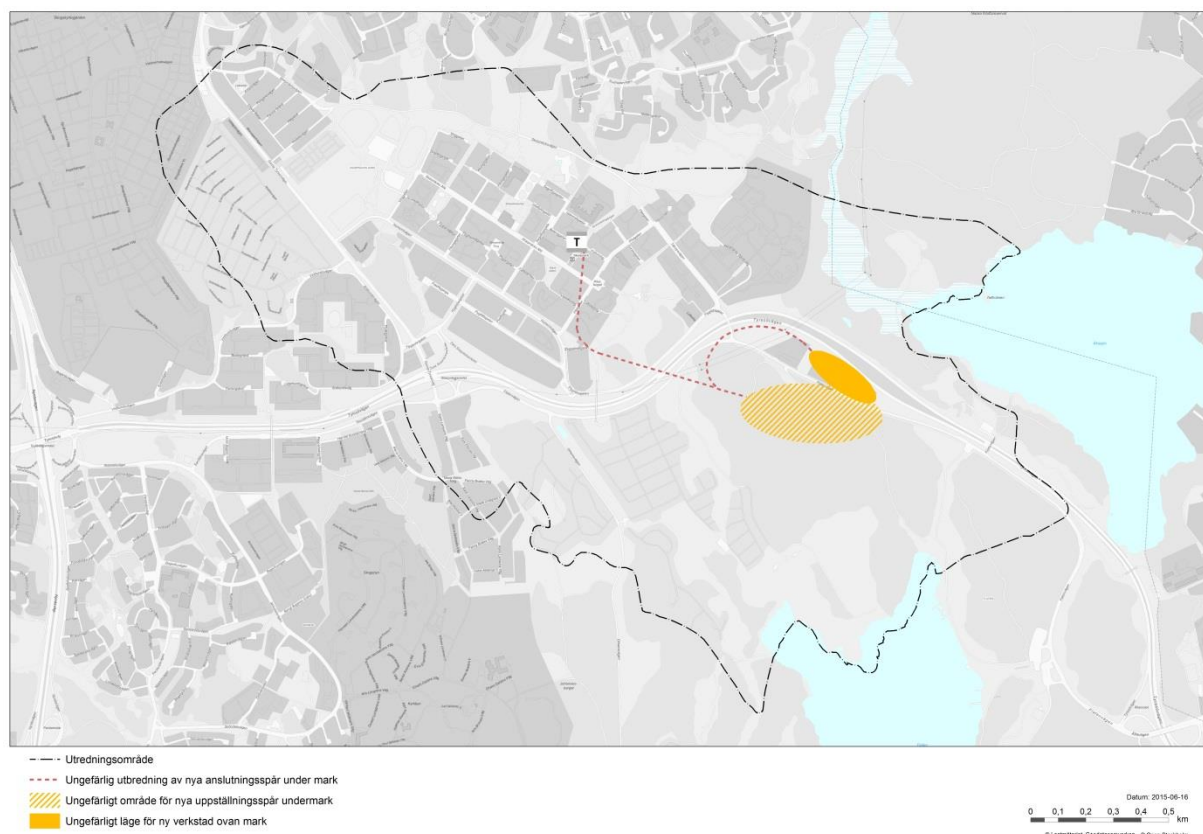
T

Utredningsområde
Ungefärlig utbredning av nya anslutningsspår under mark
Ungefärligt område för nya uppställningsspår undermark
Ungefärligt läge för ny verkstad ovan mark

Datum: 2015-06-16
0 0,1 0,2 0,3 0,4 0,5 km